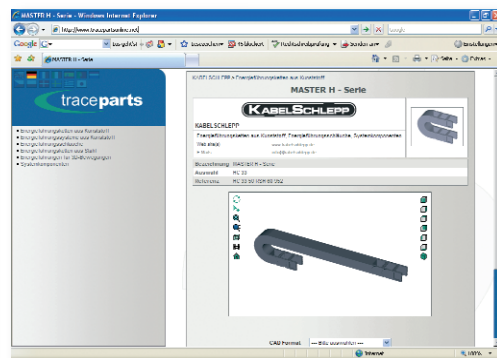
MASTER H - Serie - Windows Internet Explorer

http://www.traceparts.net

Google

MASTER H - Serie

Seite

Extras

traceparts

• Energieführungsketten aus Kunststoff
• Energieführungsketten aus Kunststoff
• Energieführungsschläuche
• Energieführungsketten aus Stahl
• Energieführungen für 3D-Bewegungen
• Systemkomponenten

KABELSCHLEPP > Energieführungsketten aus Kunststoff

MASTER H - Serie

KabelSchlepp

KABELSCHLEPP

Energieführungsketten aus Kunststoff, Energieführungsschläuche, Systemkomponenten

Web site: www.kabelschlepp.de

E-Mail: info@kabelschlepp.de

| Bezeichnung | MASTER H - Serie |
|---|---|
| Auswahl | MC 50 |
| Referenz | MC 50 50 RSH 80 052 |

CAD Format --- Bitte auswählen ---

Internet

100%